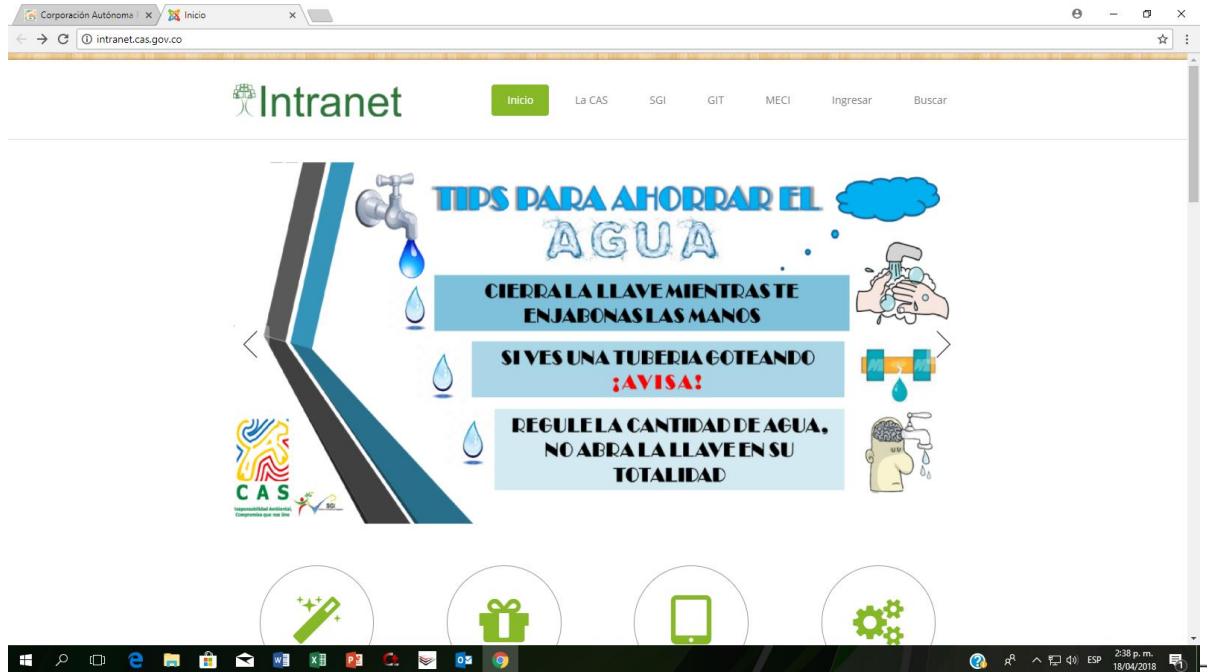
Corporación Autónoma | ×
Inicio ×

intranet.cas.gov.co

Intranet

Inicio La CAS SGI GIT MECI Ingresar Buscar

TIPS PARA AHORRAR EL AGUA

CIERRA LA LLAVE MIENTRAS TE ENJABONAS LAS MANOS

SI VES UNA TUBERIA GOTEANDO ¡AVISA!

REGULE LA CANTIDAD DE AGUA, NO ABRA LA LLAVE EN SU TOTALIDAD

CAS
Responsabilidad Ambiental, Compromiso que nos Une
SGI

ESP
2:38 p. m.
18/04/2018